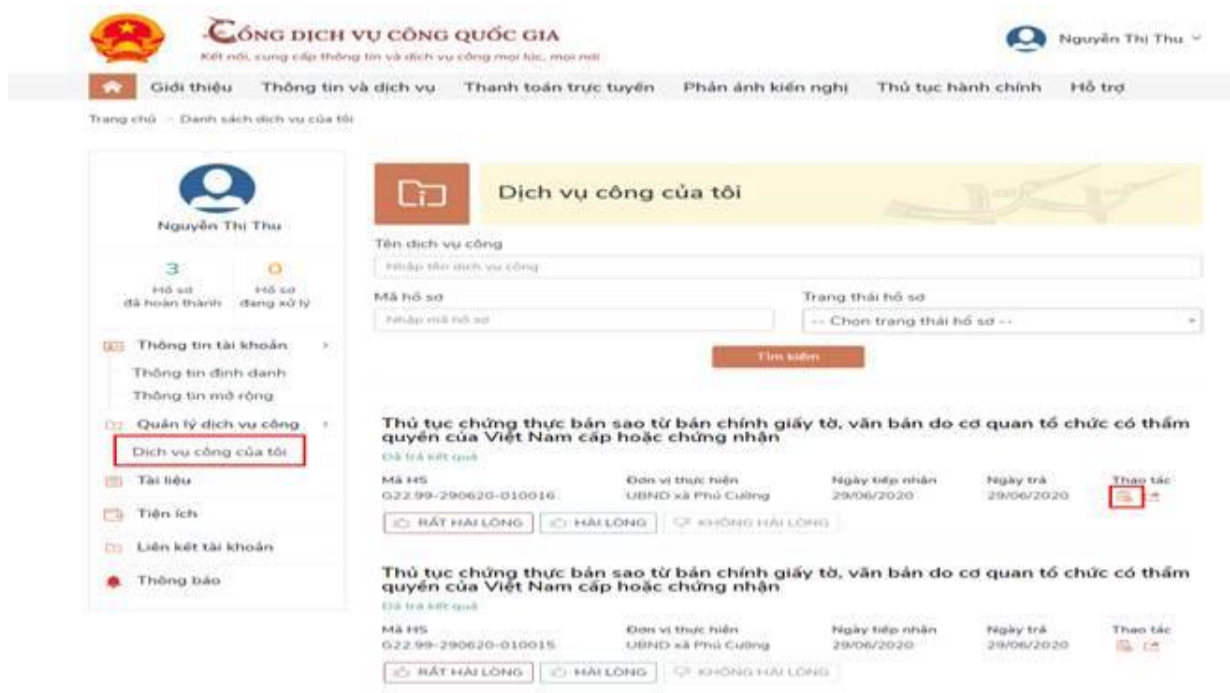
CỔNG DỊCH VỤ CÔNG QUỐC GIA
Kết nối, cung cấp thông tin và dịch vụ công mọi lúc, mọi nơi

Nguyễn Thị Thu

Giới thiệu Thông tin và dịch vụ Thanh toán trực tuyến Phản ánh kiến nghị Thủ tục hành chính Hỗ trợ

Trang chủ > Danh sách dịch vụ của tôi

Nguyễn Thị Thu

3
Hồ sơ đã hoàn thành

0
Hồ sơ đang xử lý

Thông tin tài khoản
Thông tin định danh
Thông tin mở rộng
Quản lý dịch vụ công
Dịch vụ công của tôi
Tài liệu
Tiện ích
Liên kết tài khoản
Thông báo

Dịch vụ công của tôi

Tên dịch vụ công
Nhập tên dịch vụ công

Mã hồ sơ
Nhập mã hồ sơ

Trạng thái hồ sơ
-- Chọn trạng thái hồ sơ --

Tìm kiếm

Thủ tục chứng thực bản sao từ bản chính giấy tờ, văn bản do cơ quan tổ chức có thẩm quyền của Việt Nam cấp hoặc chứng nhận
Đã trả kết quả

| Mã HS | Đơn vị thực hiện | Ngày tiếp nhận | Ngày trả | Thao tác |
|---|---|---|---|---|
| G22.99-290620-010016 | UBND xã Phù Cường | 29/06/2020 | 29/06/2020 | |

RẤT HÀI LÒNG HÀI LÒNG KHÔNG HÀI LÒNG

Thủ tục chứng thực bản sao từ bản chính giấy tờ, văn bản do cơ quan tổ chức có thẩm quyền của Việt Nam cấp hoặc chứng nhận
Đã trả kết quả

| Mã HS | Đơn vị thực hiện | Ngày tiếp nhận | Ngày trả | Thao tác |
|---|---|---|---|---|
| G22.99-290620-010015 | UBND xã Phù Cường | 29/06/2020 | 29/06/2020 | |

RẤT HÀI LÒNG HÀI LÒNG KHÔNG HÀI LÒNG